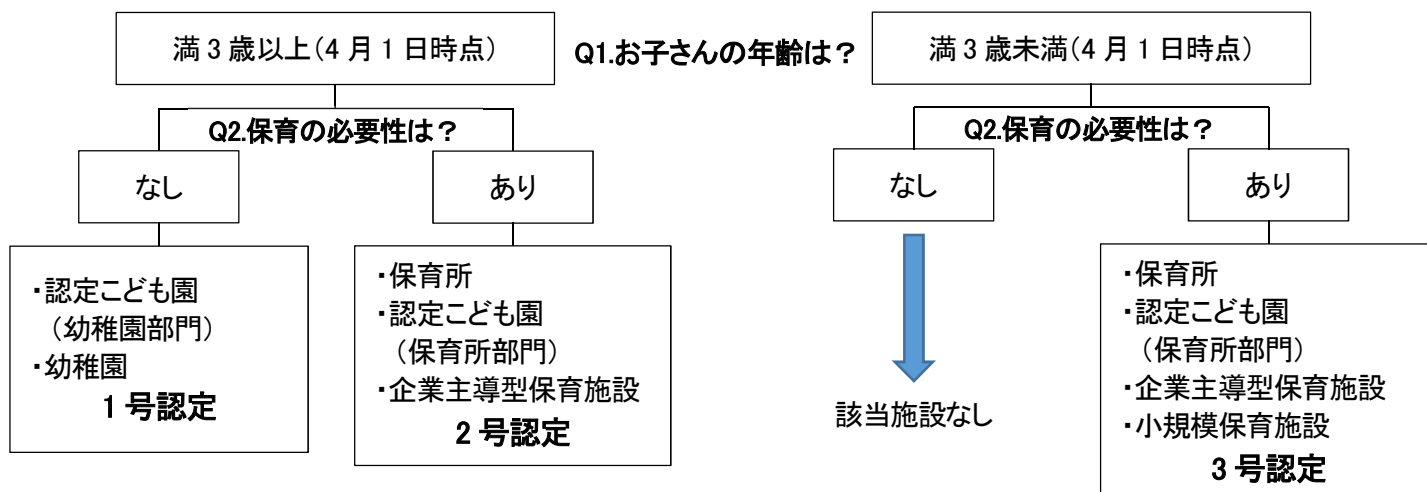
満 3 歳以上(4 月 1 日時点)

Q1.お子さんの年齢は？

満 3 歳未満(4 月 1 日時点)

Q2.保育の必要性は？

なし

あり

・認定こども園（幼稚園部門）
・幼稚園
1 号認定

・保育所
・認定こども園（保育所部門）
・企業主導型保育施設
2 号認定

Q2.保育の必要性は？

なし

あり

該当施設なし

・保育所
・認定こども園（保育所部門）
・企業主導型保育施設
・小規模保育施設
3 号認定